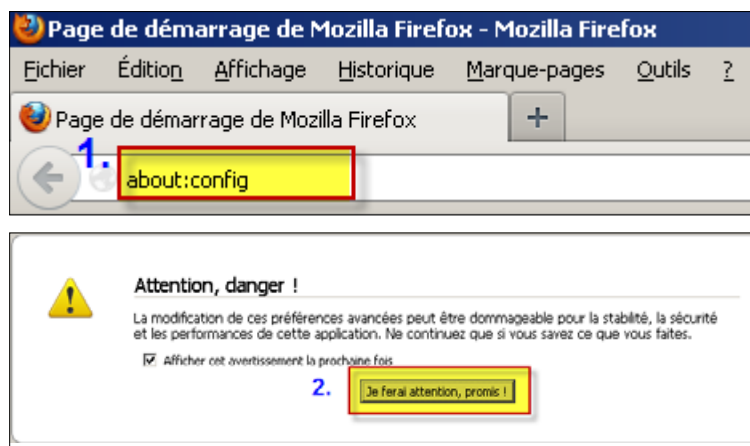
Page de démarrage de Mozilla Firefox - Mozilla Firefox

Fichier Édition Affichage Historique Marque-pages Outils ?

Page de démarrage de Mozilla Firefox

+

1.

about:config

Attention, danger !

La modification de ces préférences avancées peut être dommageable pour la stabilité, la sécurité et les performances de cette application. Ne continuez que si vous savez ce que vous faites.

☑ Afficher cet avertissement la prochaine fois

2.

Je ferai attention, promis !